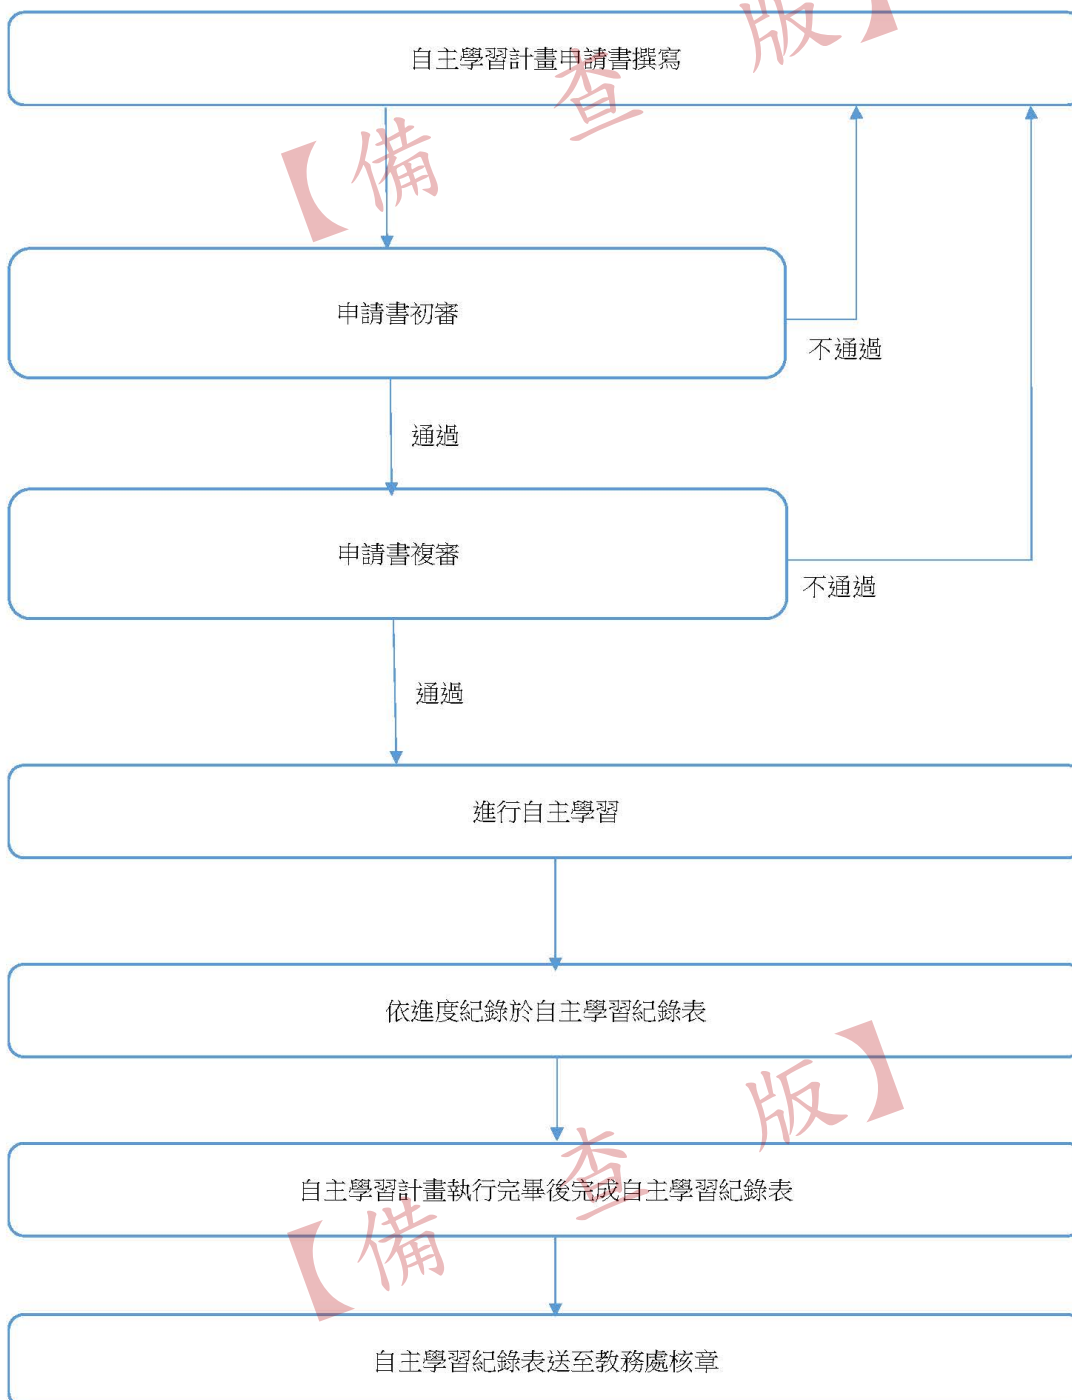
自主學習計畫申請書撰寫

【備 查 版】

申請書初審

不通過

通過

申請書複審

不通過

通過

進行自主學習

依進度紀錄於自主學習紀錄表

【備 查 版】

自主學習計畫執行完畢後完成自主學習紀錄表

自主學習紀錄表送至教務處核章